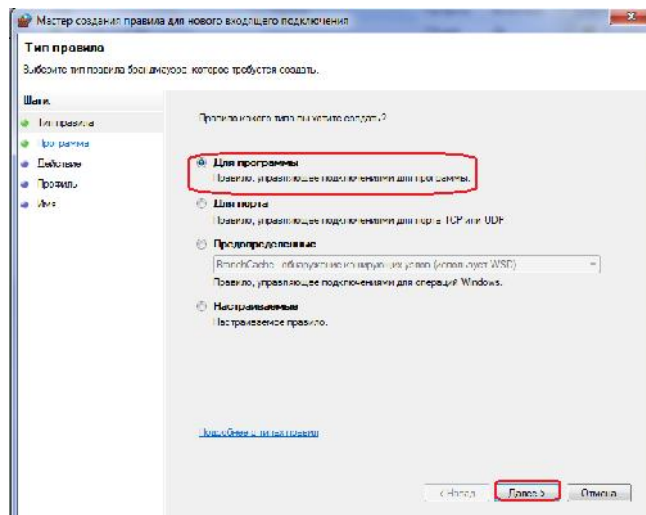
Мастер создания правила для нового входящего подключения

Тип правила

Выберите тип правила брандмауэра, которое требуется создать.

Шаги:

Тип правила

Программа

Действие

Профиль

Имя

Правило какого типа вы хотите создать?

Для программы

Правило, управляющее подключениями для программы.

Для порта

Правило, управляющее подключениями для порта TCP или UDP.

Предопределенные

BranchCache - обнаружение кэширующих узлов (использует WSD)

Правило, управляющее подключениями для операций Windows.

Настраиваемые

Настраиваемое правило.

Подробнее о типах правил

< Назад

Далее >

Отмена